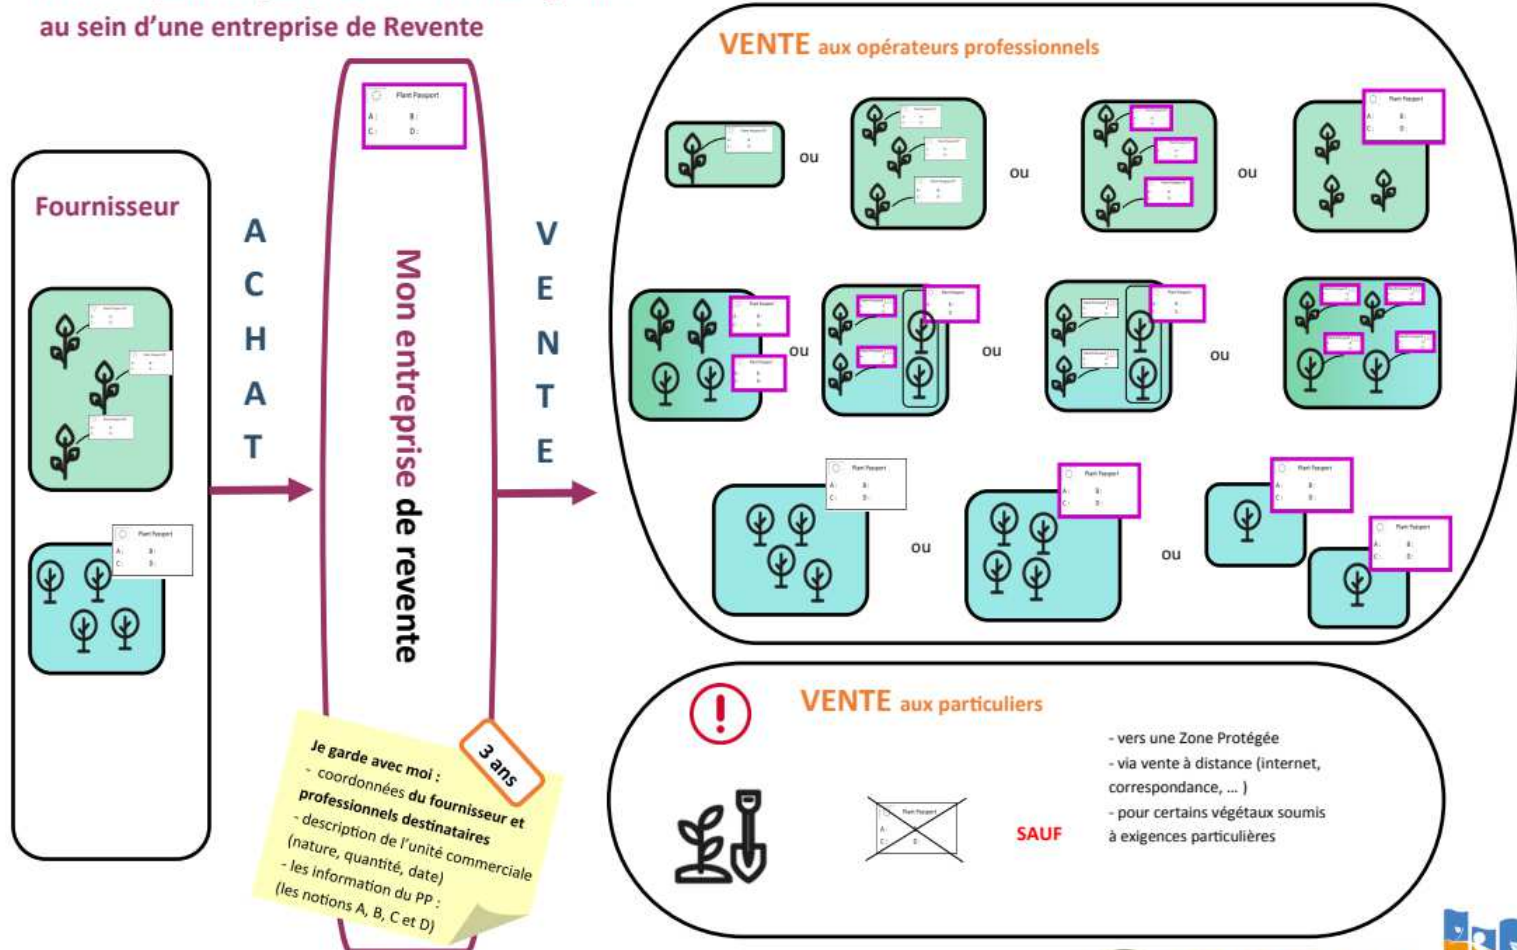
au sein d'une entreprise de Revente

Fournisseur

Plant Passport
A: B:
C: D:

ACHAT

Plant Passport
A: B:
C: D:

Mon entreprise de revente

VENTE

Je garde avec moi :
- coordonnées du fournisseur et professionnels destinataires
- description de l'unité commerciale (nature, quantité, date)
- les information du PP : (les notions A, B, C et D)

3 ans

VENTE aux opérateurs professionnels

ou ou ou
ou ou ou
ou ou

Plant Passport
A: B:
C: D:

VENTE aux particuliers

Plant Passport
A: B:
C: D:

SAUF

- vers une Zone Protégée
- via vente à distance (internet, correspondance, ... )
- pour certains végétaux soumis à exigences particulières